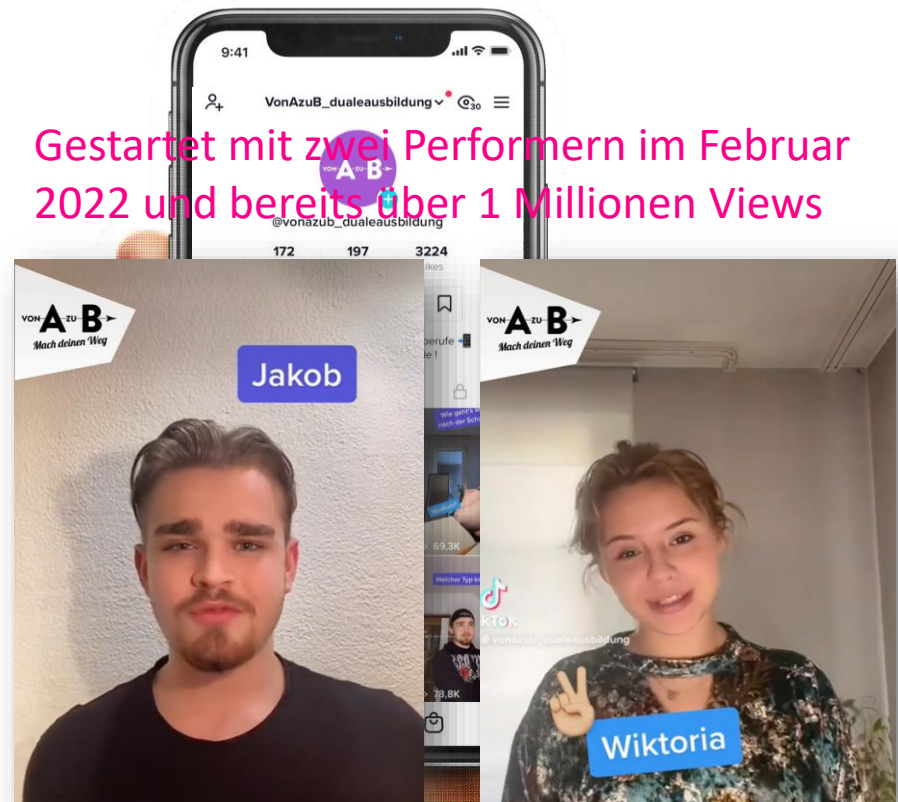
9:41

VonAzuB_dualeausbildung

30

Gestartet mit zwei Performern im Februar 2022 und bereits über 1 Millionen Views

@vonazub_dualeausbildung

172

197

3224

Likes

VON A ZU B Mach deinen Weg

Jakob

berufe

Wie geht's nach der Schule

69,3K

Welcher Typ bi

TikTok

@vonazub_dualeausbildung

78,8K

VON A ZU B Mach deinen Weg

Wiktoria